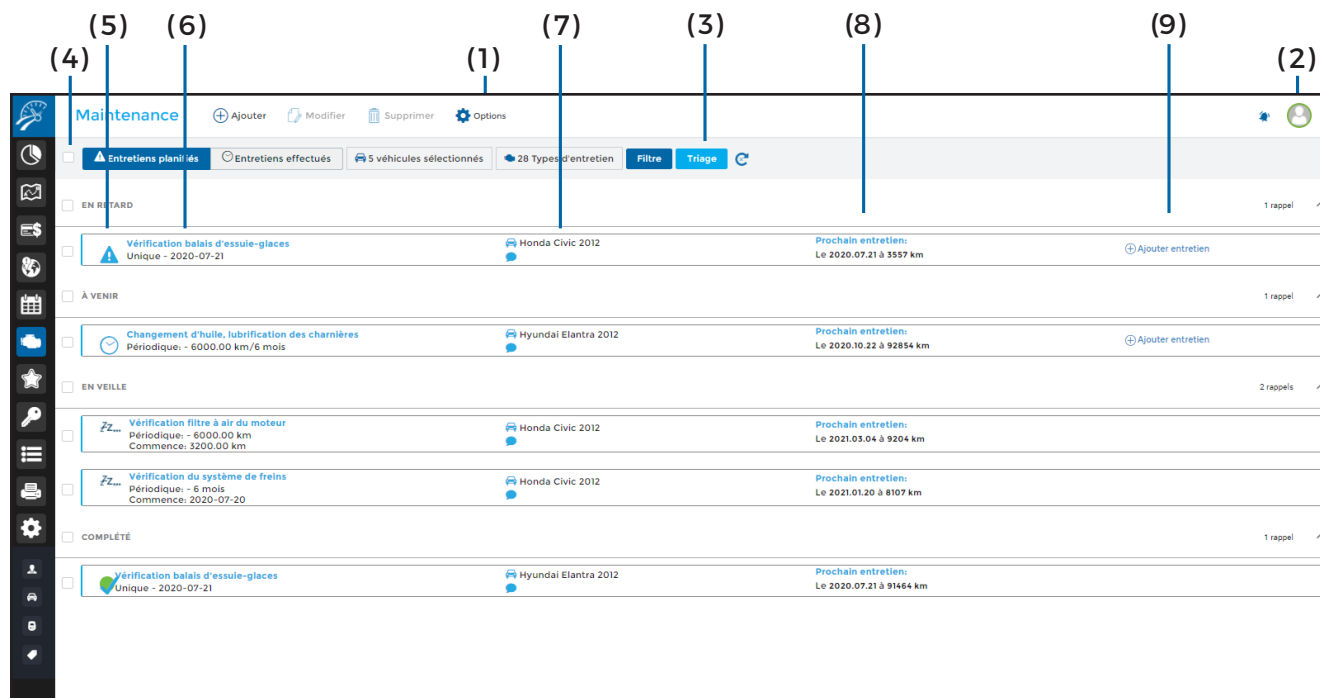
(5) (6) (7) (3) (8) (9)
(4) (1) (2)

Maintenance
Ajouter
Modifier
Supprimer
Options

Entretiens planifiés
Entretiens effectués
5 véhicules sélectionnés
28 Types d'entretien
Filtre
Triage

EN RETARD
1 rappel

Vérification balais d'essuie-glaces
Unique - 2020-07-21
Honda Civic 2012
Prochain entretien:
Le 2020.07.21 à 3557 km
Ajouter entretien

À VENIR
1 rappel

Changement d'huile, lubrification des charnières
Périodique: - 6000.00 km/6 mois
Hyundai Elantra 2012
Prochain entretien:
Le 2020.10.22 à 92854 km
Ajouter entretien

EN VEILLE
2 rappels

Vérification filtre à air du moteur
Périodique: - 6000.00 km
Commence: 3200.00 km
Honda Civic 2012
Prochain entretien:
Le 2021.03.04 à 9204 km

Vérification du système de freins
Périodique: - 6 mois
Commence: 2020-07-20
Honda Civic 2012
Prochain entretien:
Le 2021.01.20 à 8107 km

COMPLÉTÉ
1 rappel

Vérification balais d'essuie-glaces
Unique - 2020-07-21
Hyundai Elantra 2012
Prochain entretien:
Le 2020.07.21 à 91464 km